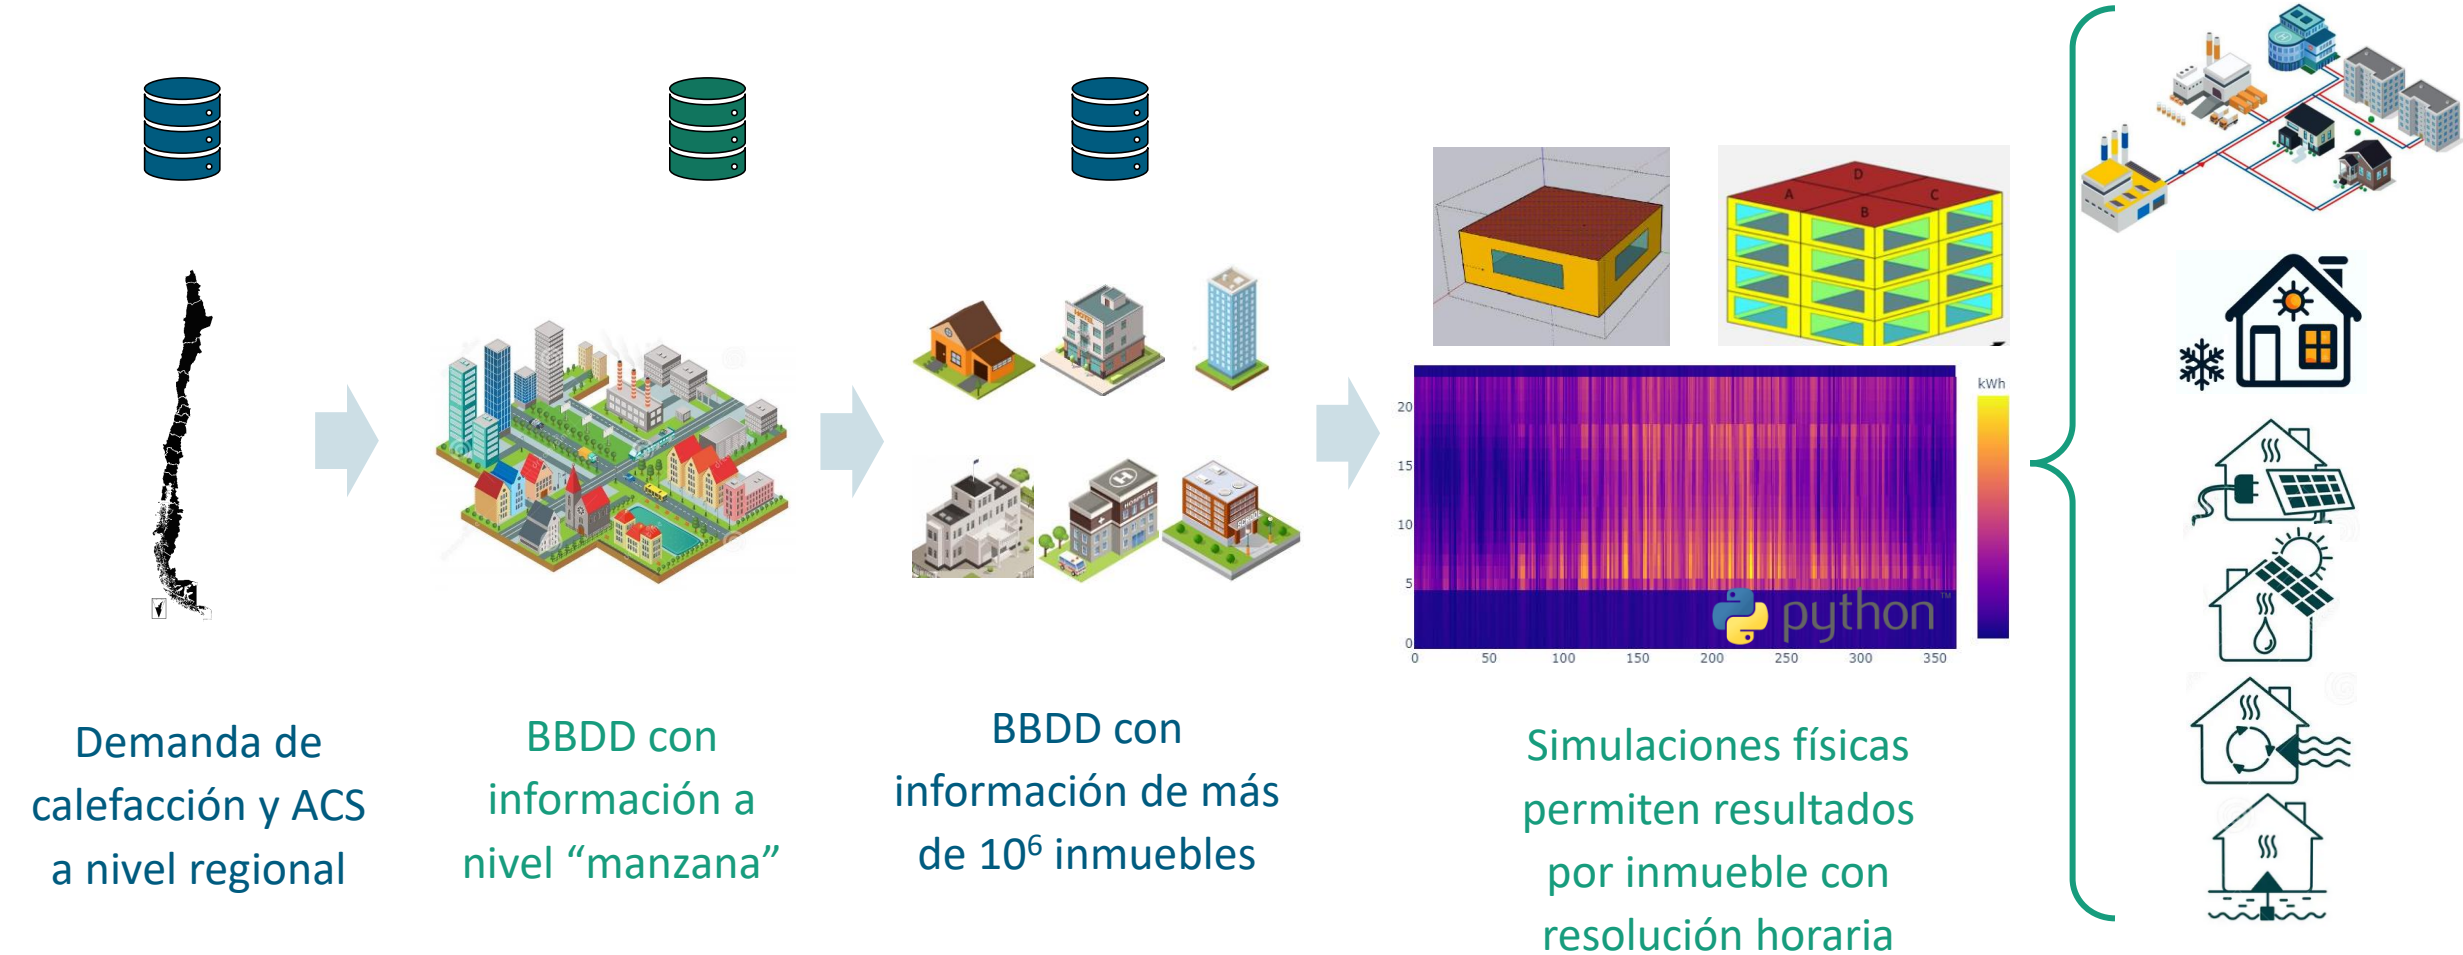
D

A

B

C

kWh

20

15

10

5

0

0

50

100

150

200

250

300

350

python

Demanda de calefacción y ACS a nivel regional

BBDD con información a nivel “manzana”

BBDD con información de más de $10^6$ inmuebles

Simulaciones físicas permiten resultados por inmueble con resolución horaria